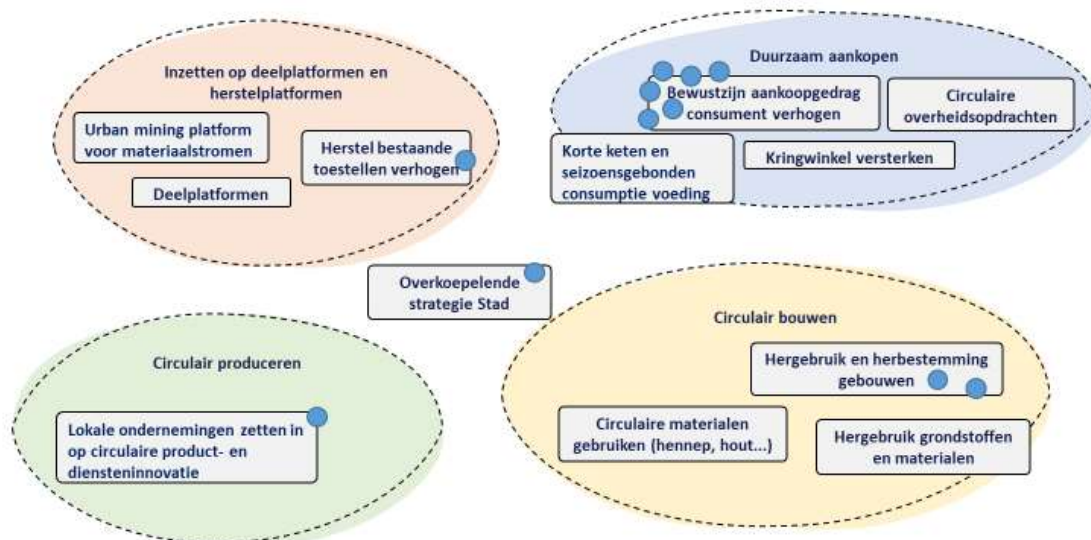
Inzetten op deelplatformen en herstelplatformen

Urban mining platform voor materiaalstromen

Herstel bestaande toestellen verhogen

Deelplatformen

Duurzaam aankopen

Bewustzijn aankoopgedrag consument verhogen

Circulaire overheidsopdrachten

Korte keten en seizoensgebonden consumptie voeding

Kringwinkel versterken

Overkoepelende strategie Stad

Circulair produceren

Lokale ondernemingen zetten in op circulaire product- en dienstenInnovatie

Circulair bouwen

Hergebruik en herbestemming gebouwen

Circulaire materialen gebruiken (hennep, hout...)

Hergebruik grondstoffen en materialen